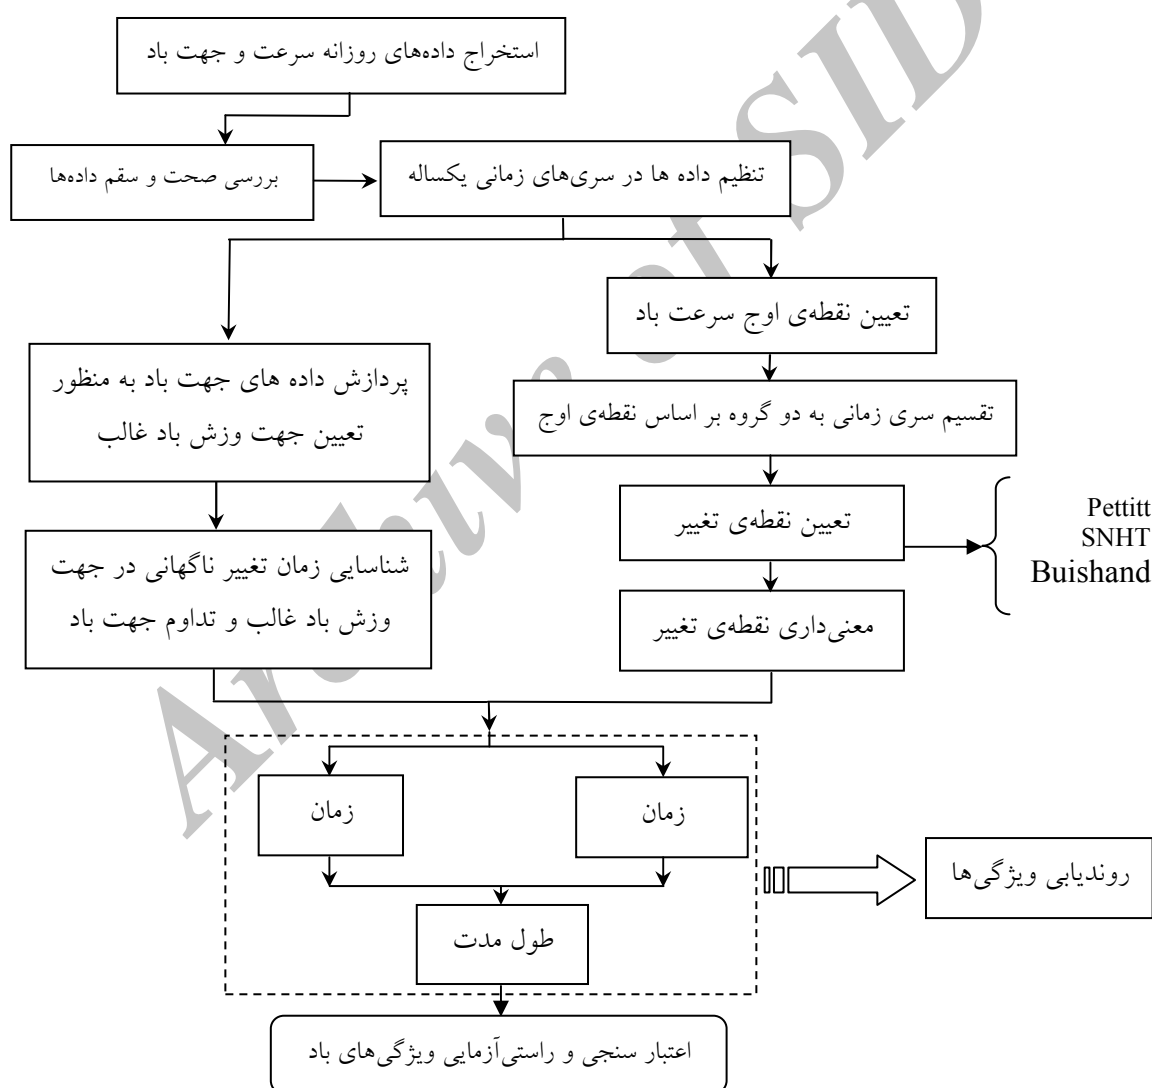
استخراج داده‌های روزانه سرعت و جهت باد

بررسی صحت و سقم داده‌ها

تنظیم داده ها در سری‌های زمانی یکساله

تعیین نقطه‌ی اوج سرعت باد

پردازش داده های جهت باد به منظور تعیین جهت وزش باد غالب

تقسیم سری زمانی به دو گروه بر اساس نقطه‌ی اوج

تعیین نقطه‌ی تغییر

Pettitt
SNHT
Buishand

شناسایی زمان تغییر ناگهانی در جهت وزش باد غالب و تداوم جهت باد

معنی‌داری نقطه‌ی تغییر

زمان

زمان

روندیابی ویژگی‌ها

طول مدت

اعتبار سنجی و راستی‌آزمایی ویژگی‌های باد

Archive of SID